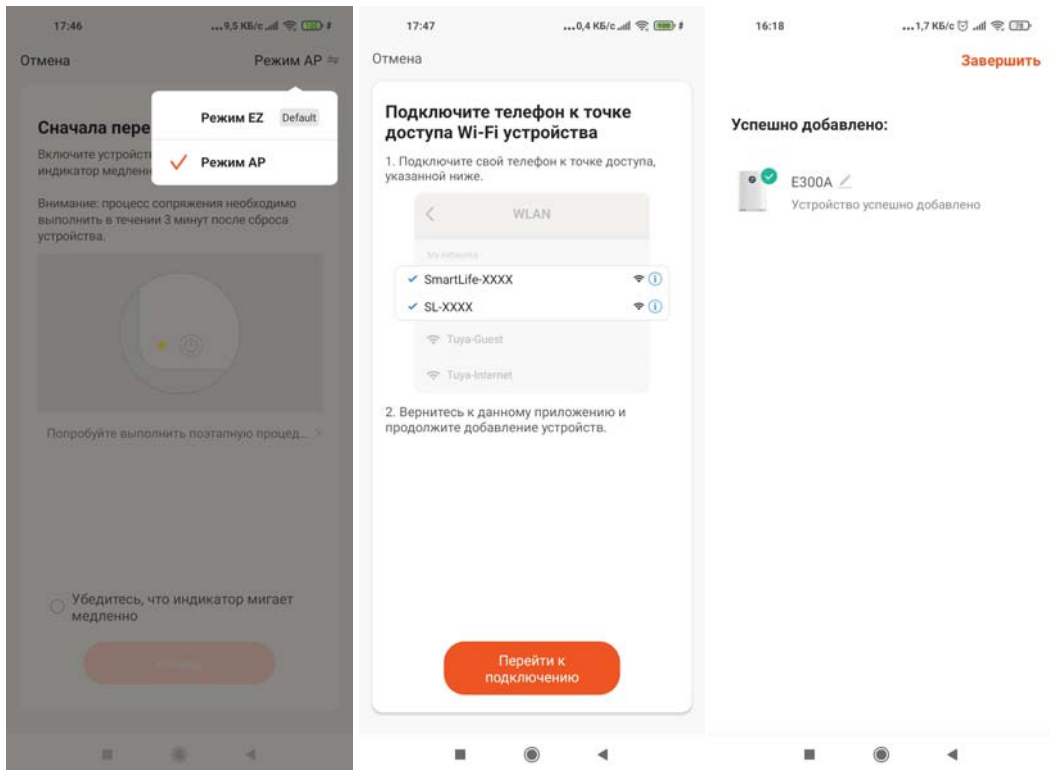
17:46
...9,5 КБ/с

Отмена
Режим AP

Режим EZ Default
Режим AP

Сначала пере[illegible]

Включите устройств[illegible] индикатор медленн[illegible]

Внимание: процесс сопряжения необходимо выполнить в течении 3 минут после сброса устройства.

Попробуйте выполнить поэтапную процед...

Убедитесь, что индикатор мигает медленно

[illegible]

17:47
...0,4 КБ/с

Отмена

Подключите телефон к точке доступа Wi-Fi устройства

1. Подключите свой телефон к точке доступа, указанной ниже.

WLAN
My networks
SmartLife-XXXX
SL-XXXX
Tuya-Guest
Tuya-Internet

2. Вернитесь к данному приложению и продолжите добавление устройств.

Перейти к подключению

16:18
...1,7 КБ/с

Завершить

Успешно добавлено:

E300A
Устройство успешно добавлено